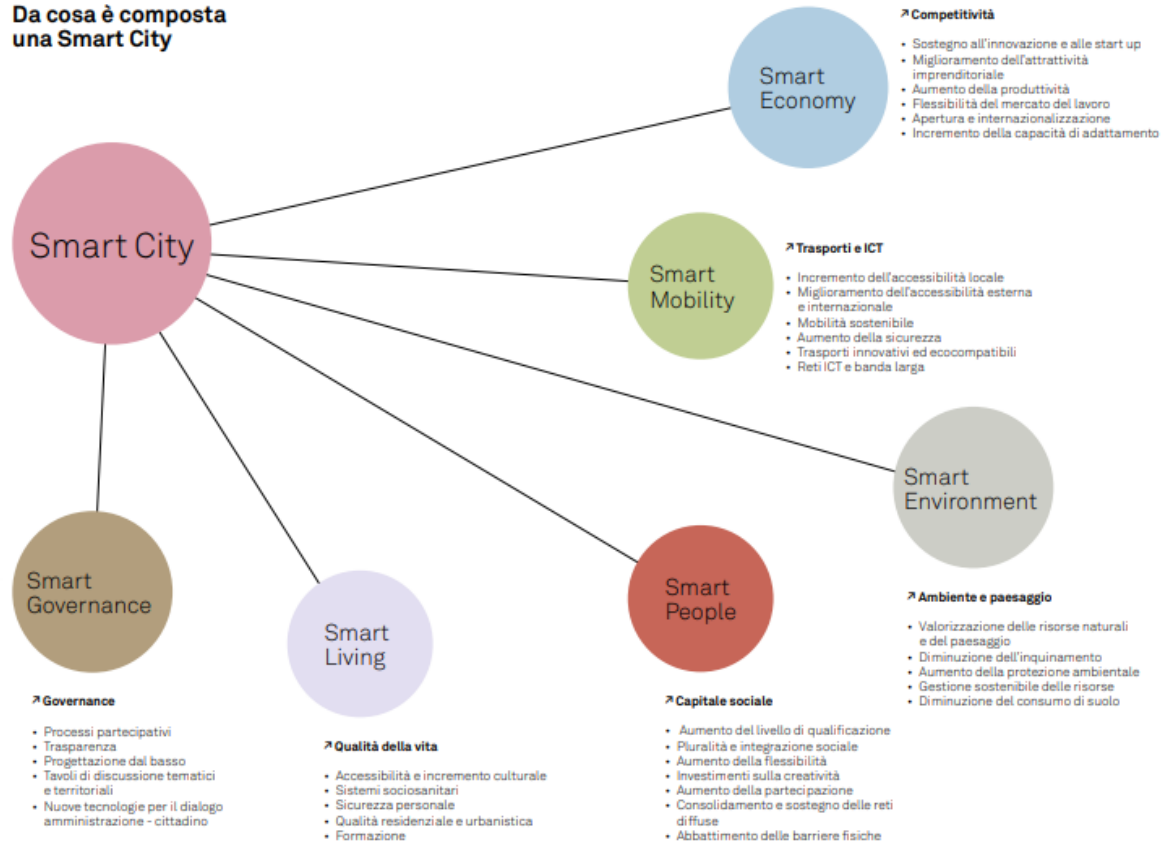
Da cosa è composta una Smart City

Smart City

Smart Economy

↗ Competitività

- Sostegno all'innovazione e alle start up
- Miglioramento dell'attrattività imprenditoriale
- Aumento della produttività
- Flessibilità del mercato del lavoro
- Apertura e internazionalizzazione
- Incremento della capacità di adattamento

Smart Mobility

↗ Trasporti e ICT

- Incremento dell'accessibilità locale
- Miglioramento dell'accessibilità esterna e internazionale
- Mobilità sostenibile
- Aumento della sicurezza
- Trasporti innovativi ed ecocompatibili
- Reti ICT e banda larga

Smart Environment

↗ Ambiente e paesaggio

- Valorizzazione delle risorse naturali e del paesaggio
- Diminuzione dell'inquinamento
- Aumento della protezione ambientale
- Gestione sostenibile delle risorse
- Diminuzione del consumo di suolo

Smart Governance

↗ Governance

- Processi partecipativi
- Trasparenza
- Progettazione dal basso
- Tavoli di discussione tematici e territoriali
- Nuove tecnologie per il dialogo amministrazione - cittadino

Smart Living

↗ Qualità della vita

- Accessibilità e incremento culturale
- Sistemi sociosanitari
- Sicurezza personale
- Qualità residenziale e urbanistica
- Formazione

Smart People

↗ Capitale sociale

- Aumento del livello di qualificazione
- Pluralità e integrazione sociale
- Aumento della flessibilità
- Investimenti sulla creatività
- Aumento della partecipazione
- Consolidamento e sostegno delle reti diffuse
- Abbattimento delle barriere fisiche